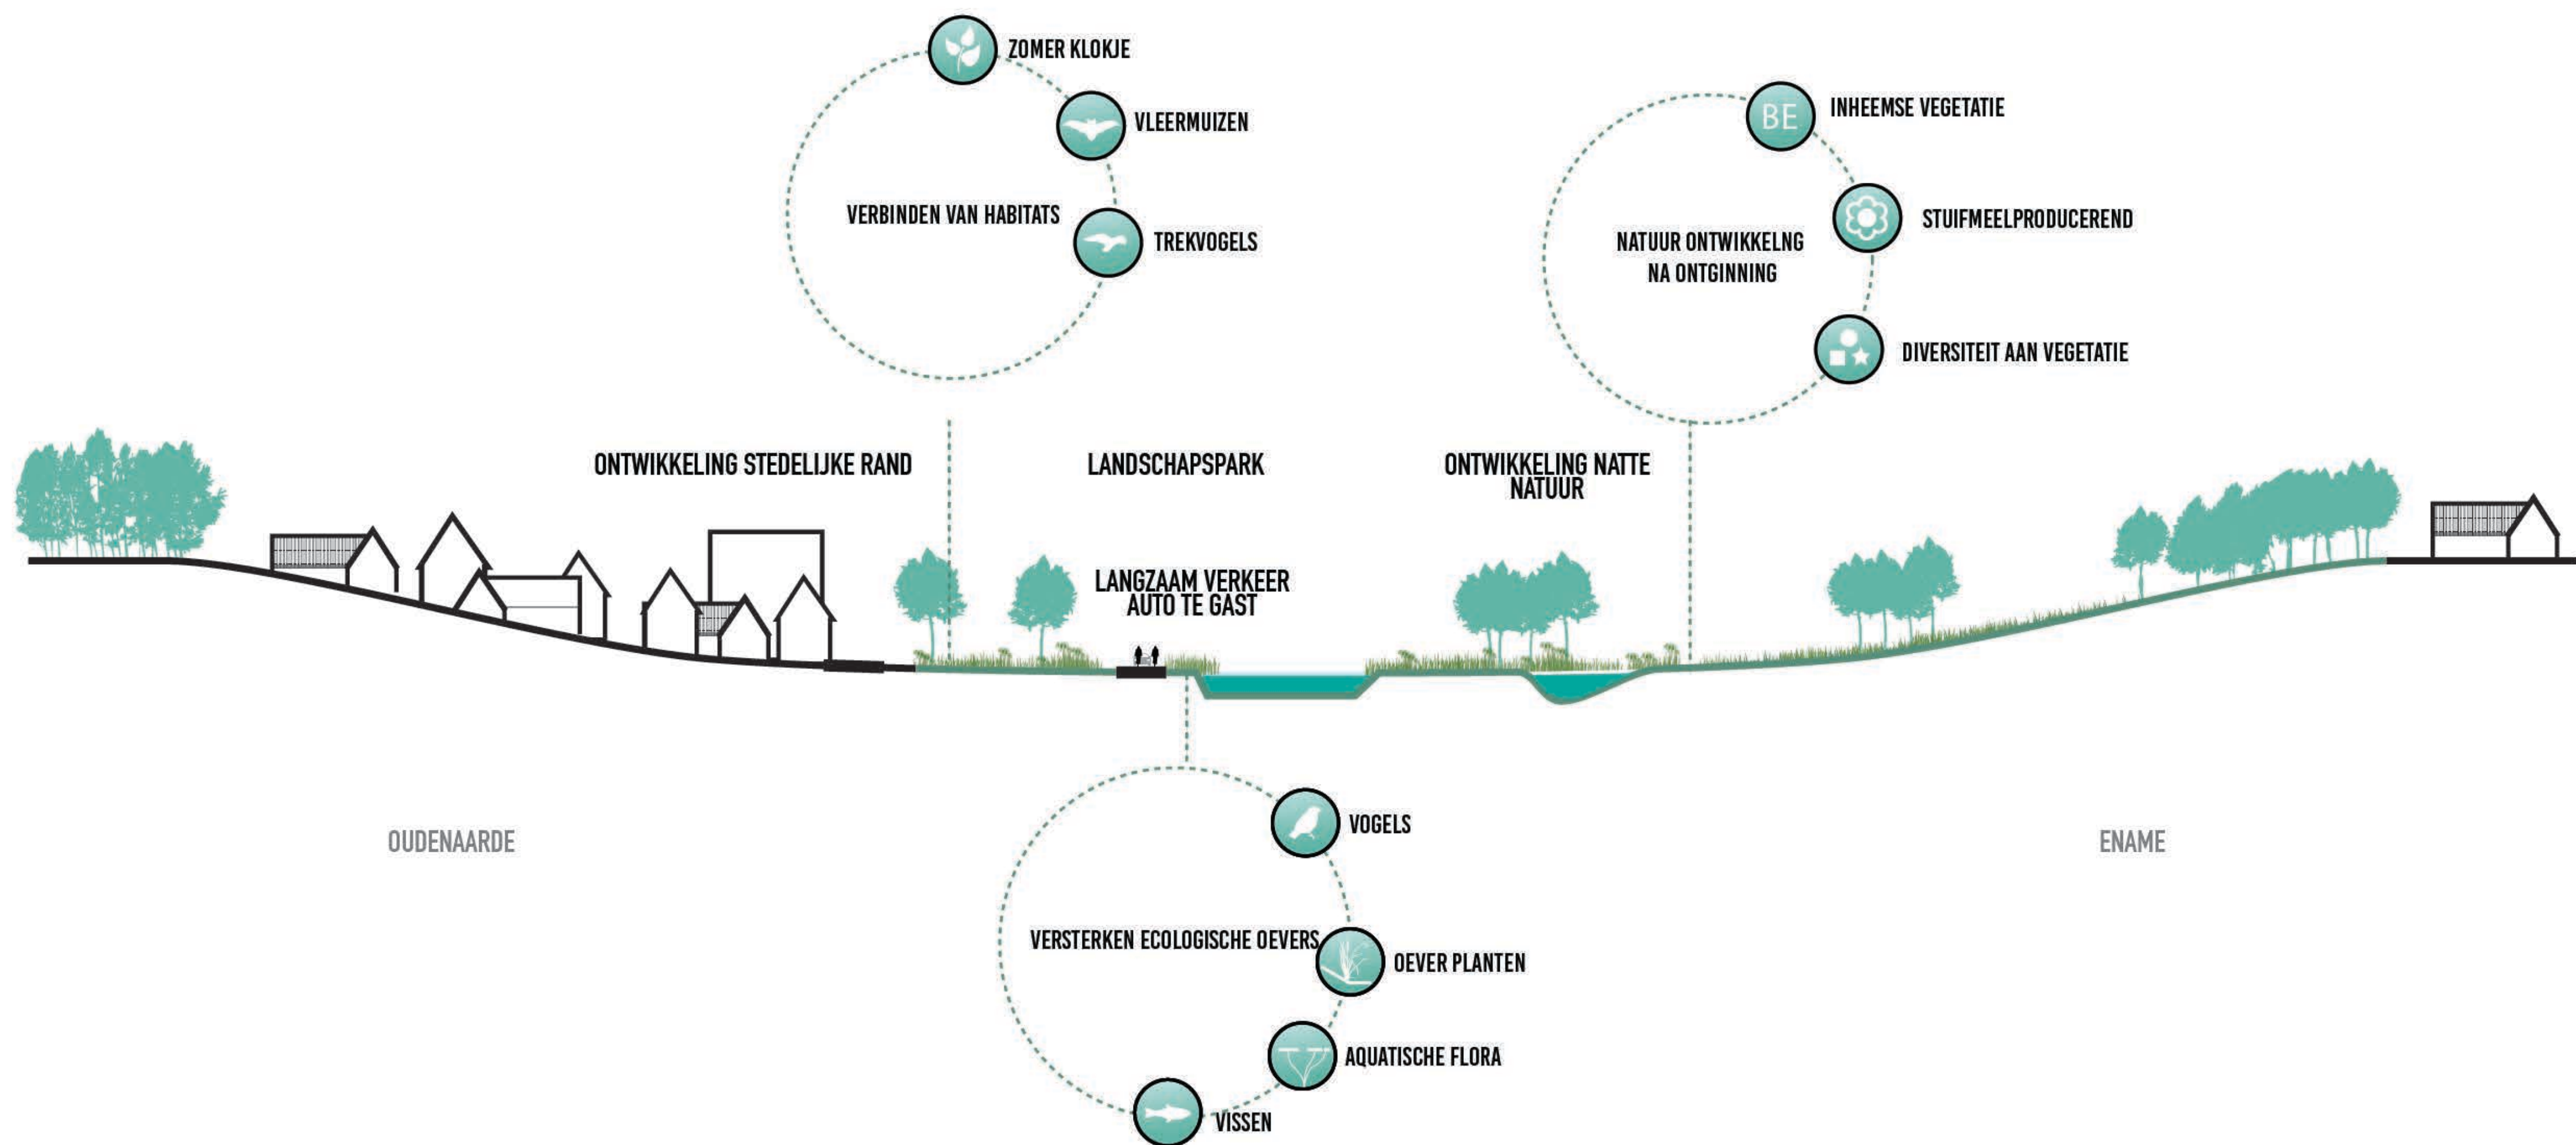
ZOMER KLOKJE
VLEERMUIZEN
VERBINDEN VAN HABITATS
TREKVOGELS

BE
INHEEMSE VEGETATIE
STUIFMEELPRODUCEREND
NATUUR ONTWIKKELNG NA ONTGINNING
DIVERSITEIT AAN VEGETATIE

ONTWIKKELING STEDELIJKE RAND
LANDSCHAPSPARK
ONTWIKKELING NATTE NATUUR
LANGZAAM VERKEER AUTO TE GAST

OUDENAARDE
ENAME

VOGELS
VERSTERKEN ECOLOGISCHE OEVERS
OEVER PLANTEN
AQUATISCHE FLORA
VISSEN